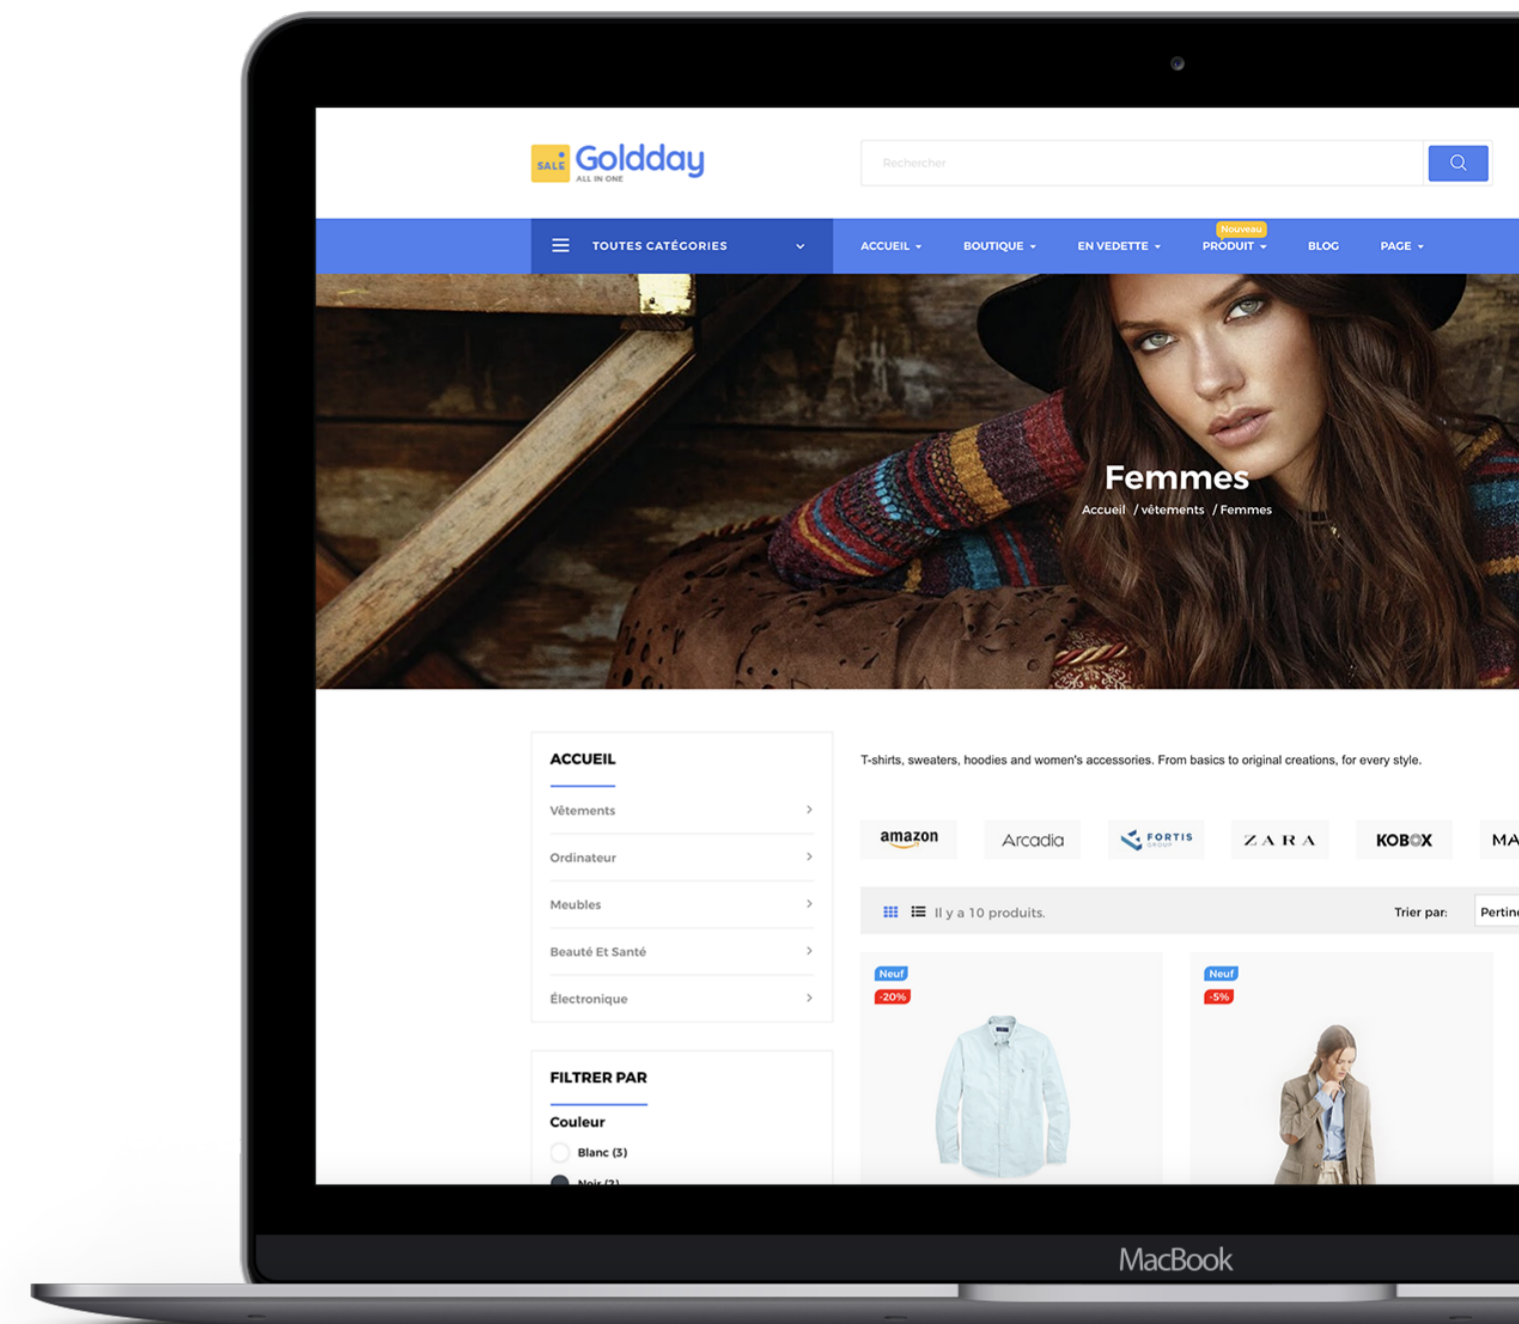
SALE Goldday
ALL IN ONE

Rechercher

TOUTES CATÉGORIES

ACCUEIL BOUTIQUE EN VEDETTE Nouveau PRODUIT BLOG PAGE

Femmes
Accueil / vêtements / Femmes

ACCUEIL
Vêtements
Ordinateur
Meubles
Beauté Et Santé
Électronique

FILTRER PAR
Couleur
Blanc (3)
Noir (2)

T-shirts, sweaters, hoodies and women's accessories. From basics to original creations, for every style.

amazon Arcadia FORTIS GROUP ZARA KOBOX MA

Il y a 10 produits.
Trier par: Pertin

Neuf
-20%

Neuf
-5%

MacBook